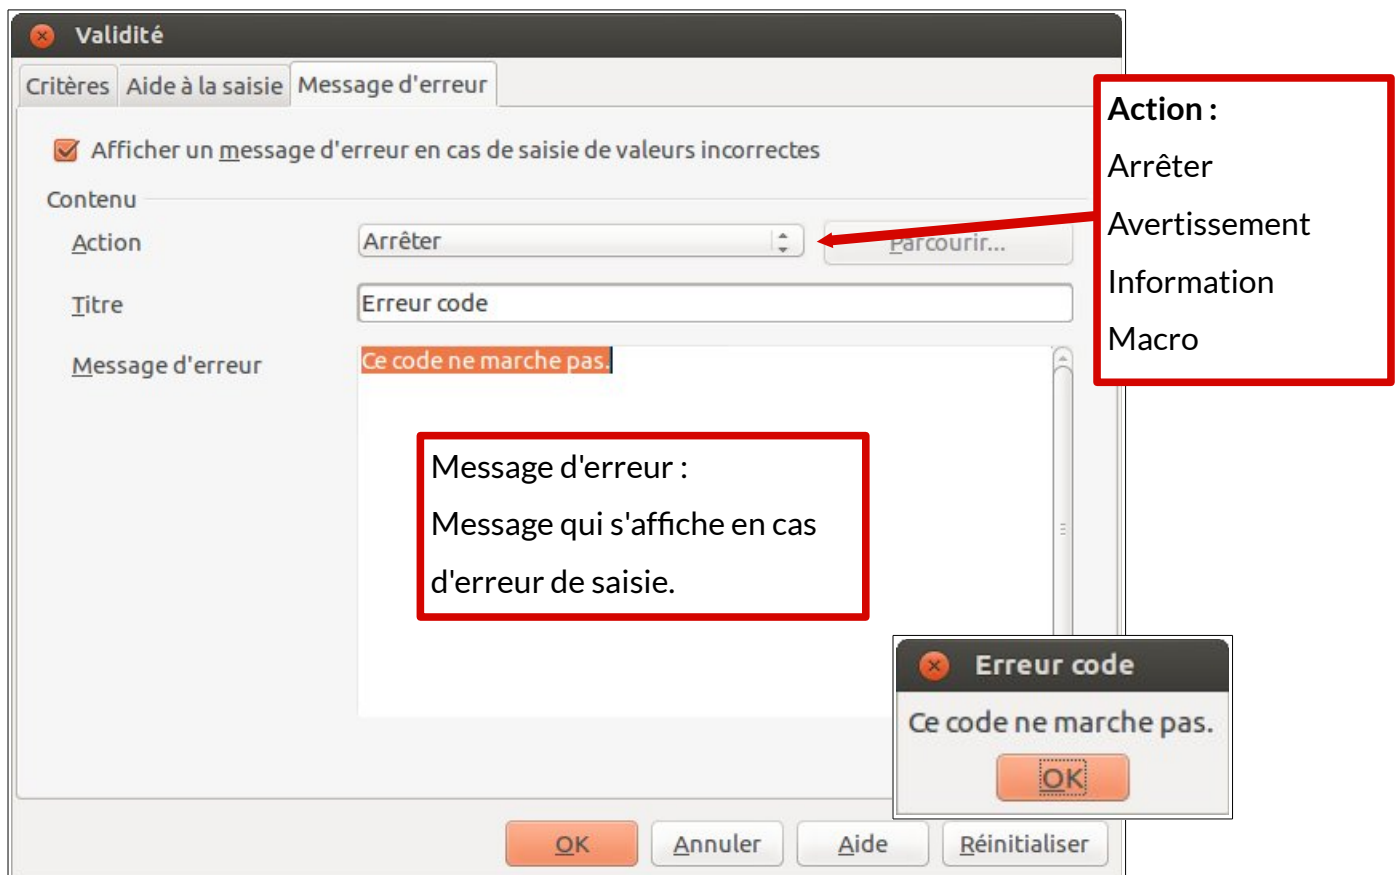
Validité

Critères | Aide à la saisie | Message d'erreur

Afficher un message d'erreur en cas de saisie de valeurs incorrectes

Contenu

Action | Arrêter | Parcourir...

Titre | Erreur code

Message d'erreur | Ce code ne marche pas.

Action :
Arrêter
Avertissement
Information
Macro

Message d'erreur :
Message qui s'affiche en cas d'erreur de saisie.

Erreur code
Ce code ne marche pas.
OK

OK | Annuler | Aide | Réinitialiser